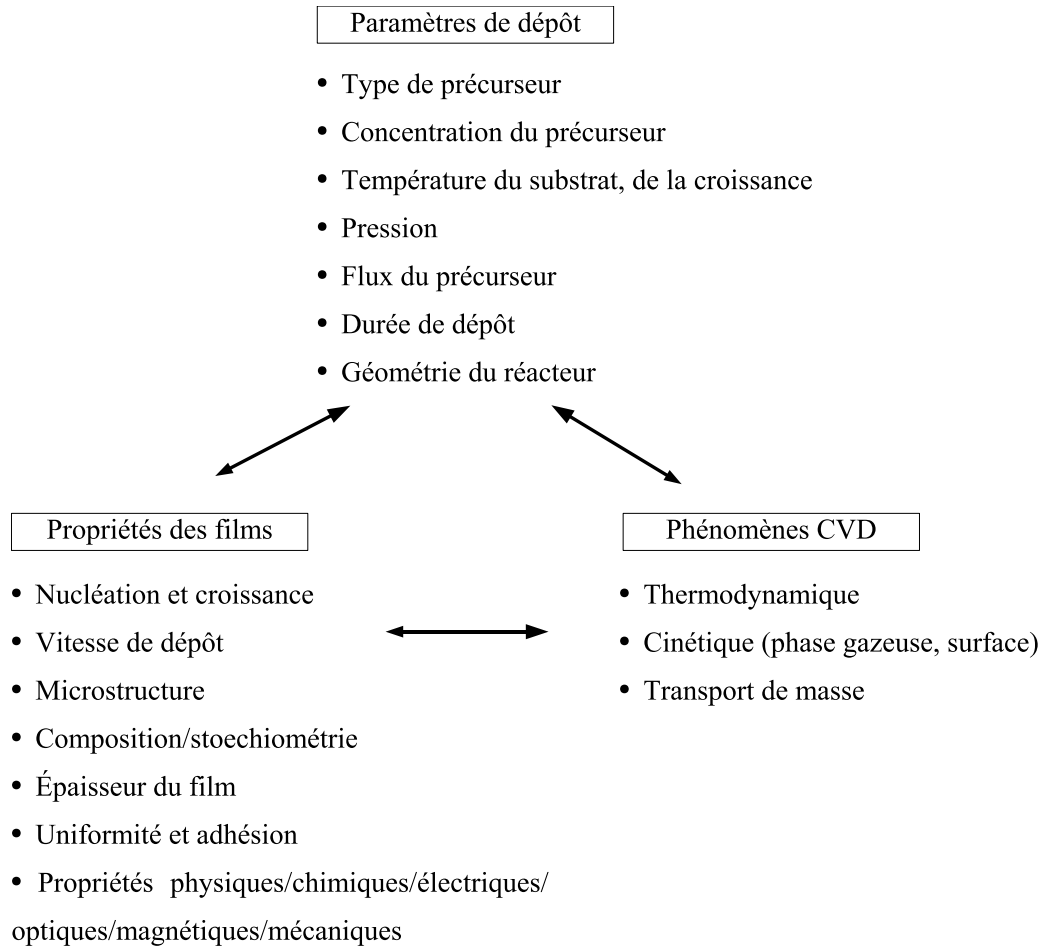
Paramètres de dépôt

• Type de précurseur
• Concentration du précurseur
• Température du substrat, de la croissance
• Pression
• Flux du précurseur
• Durée de dépôt
• Géométrie du réacteur

Propriétés des films

• Nucléation et croissance
• Vitesse de dépôt
• Microstructure
• Composition/stoechiométrie
• Épaisseur du film
• Uniformité et adhésion
• Propriétés physiques/chimiques/électriques/optiques/magnétiques/mécaniques

Phénomènes CVD

• Thermodynamique
• Cinétique (phase gazeuse, surface)
• Transport de masse